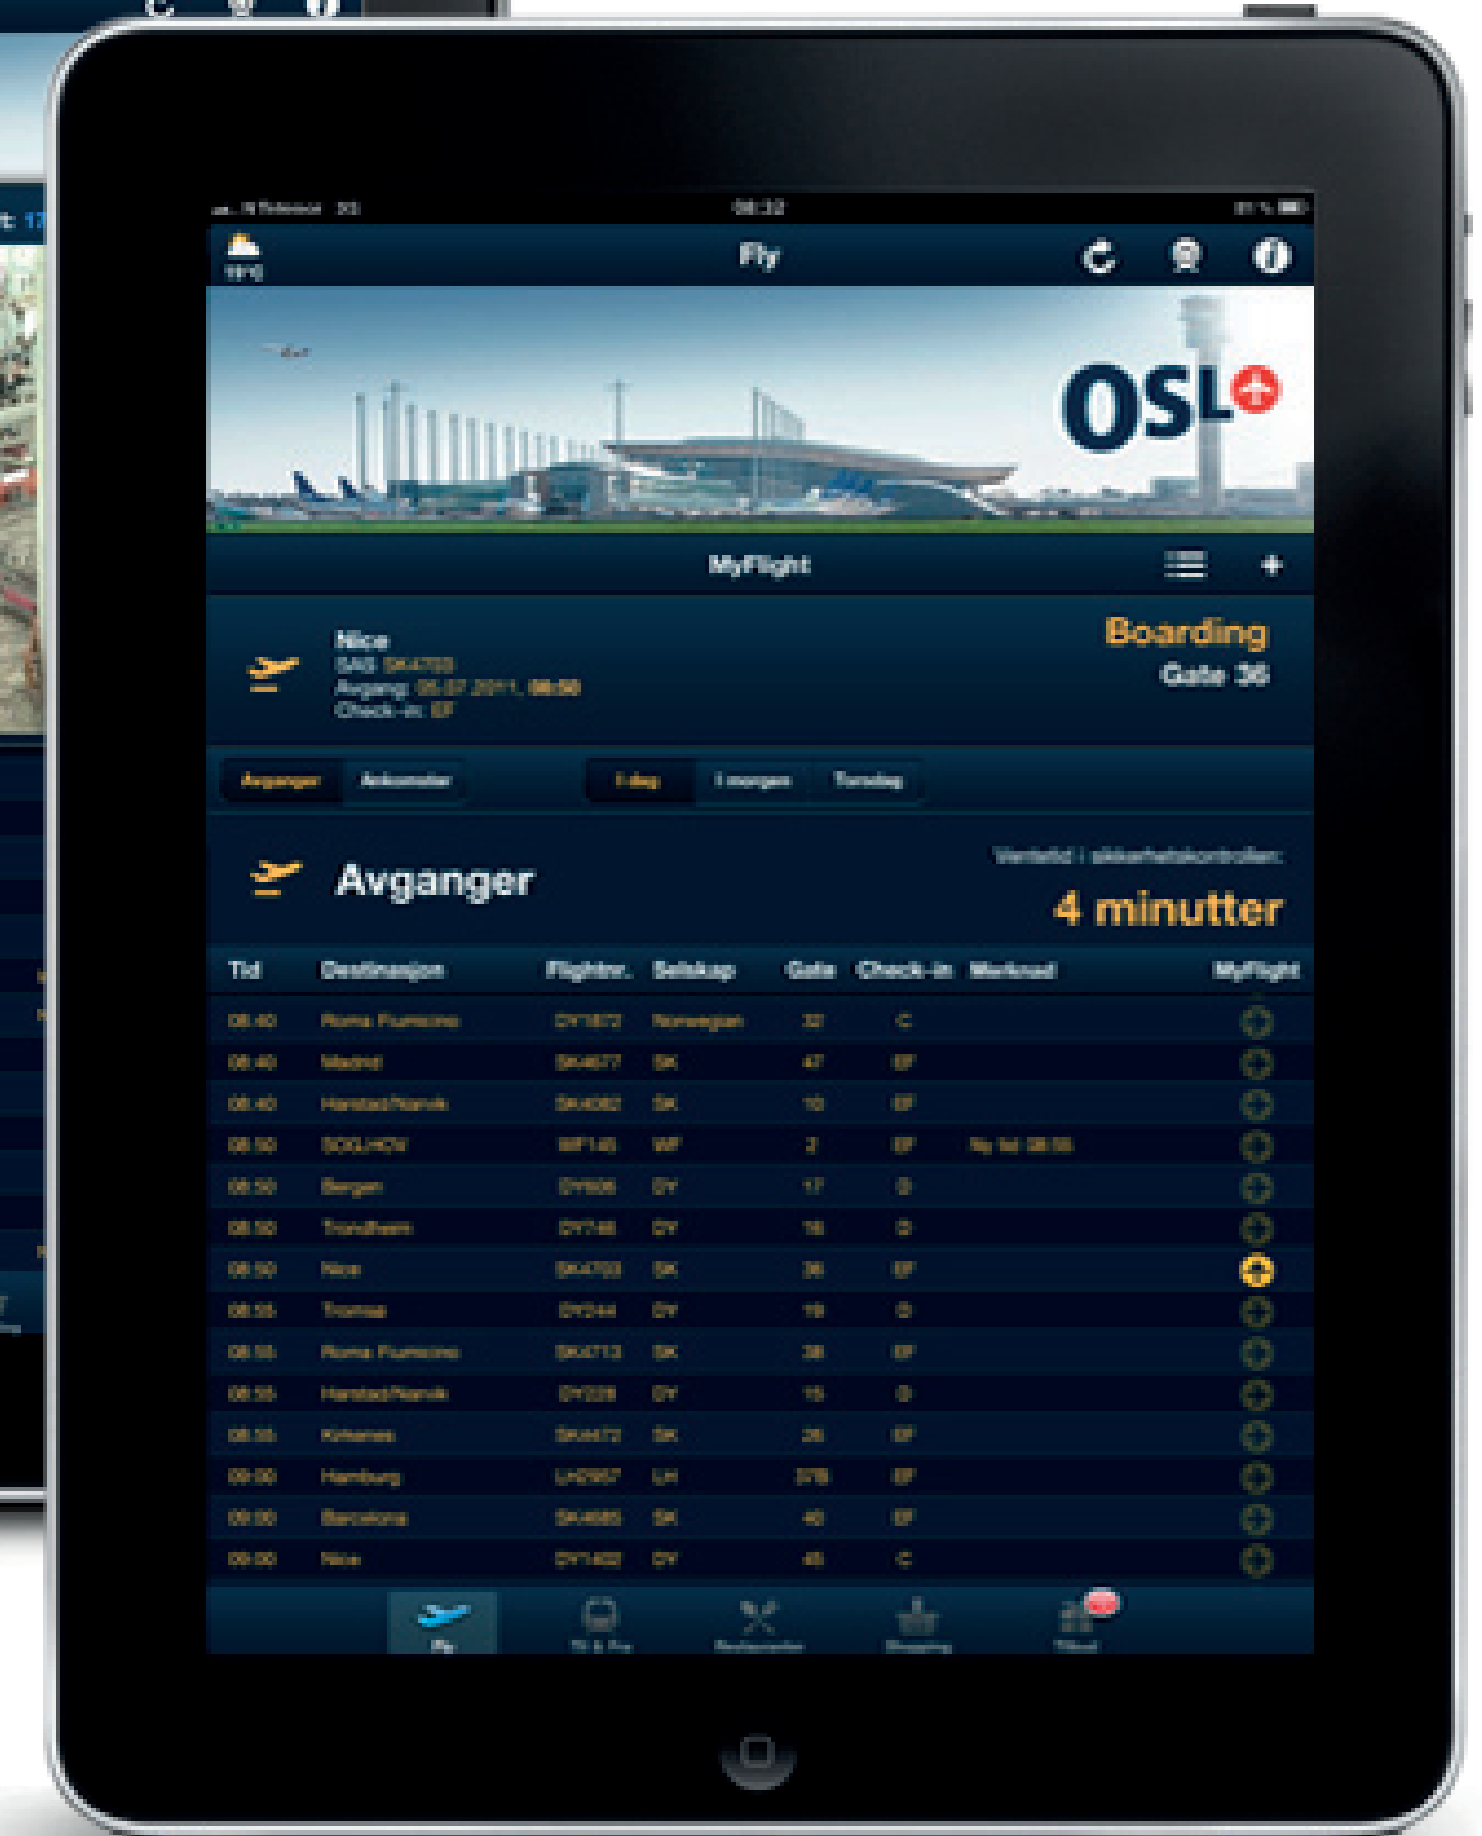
N Telenor 3G 08:32 81 %

19°C

Fly

OSL

MyFlight

Nice
SAS SK4703
Avgang: 05.07.2011, 08:50
Check-in: EF

Boarding
Gate 36

Avganger Ankomster

I dag I morgen Torsdag

Avganger

Ventetid i sikkerhetskontrollen:

4 minutter

| Tid | Destinasjon | Flightnr. | Selskap | Gate | Check-in | Merknad | MyFlight |
|---|---|---|---|---|---|---|---|
| 08:40 | Roma Fiumicino | DY1872 | Norwegian | 32 | C | | |
| 08:40 | Madrid | SK4677 | SK | 47 | EF | | |
| 08:40 | Harstad/Narvik | SK4082 | SK | 10 | EF | | |
| 08:50 | SOG,HOV | WF145 | WF | 2 | EF | Ny tid: 08:55 | |
| 08:50 | Bergen | DY606 | DY | 17 | D | | |
| 08:50 | Trondheim | DY746 | DY | 16 | D | | |
| 08:50 | Nice | SK4703 | SK | 36 | EF | | |
| 08:55 | Tromsø | DY344 | DY | 19 | D | | |
| 08:55 | Roma Fiumicino | SK4713 | SK | 38 | EF | | |
| 08:55 | Harstad/Narvik | DY328 | DY | 15 | D | | |
| 08:55 | Kirkenes | SK4472 | SK | 26 | EF | | |
| 09:00 | Hamburg | LH2957 | LH | 37B | EF | | |
| 09:00 | Barcelona | SK4685 | SK | 40 | EF | | |
| 09:00 | Nice | DY1402 | DY | 45 | C | | |

Fly Tog & Buss Restauranter Shopping Tilbud